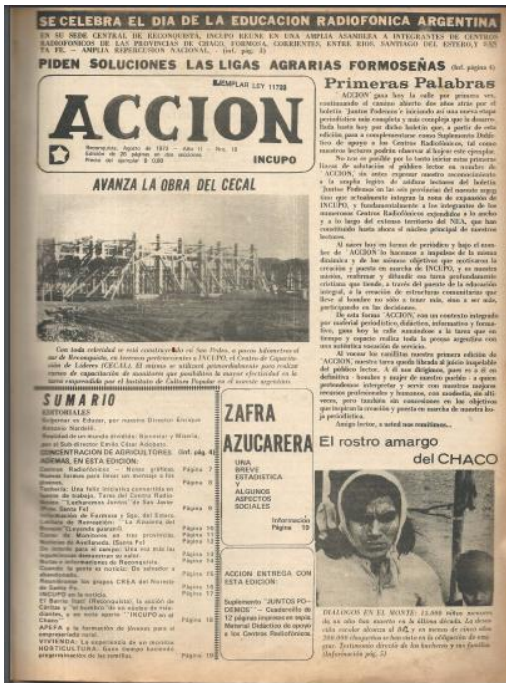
SE CELEBRA EL DIA DE LA EDUCACION RADIOFONICA ARGENTINA

EN SU SEDE CENTRAL DE RECONQUISTA, INCUPO REUNE EN UNA AMPLIA ASAMBLEA A INTEGRANTES DE CENTROS RADIOFONICOS DE LAS PROVINCIAS DE CHACO, FORMOSA, CORRIENTES, ENTRE RIOS, SANTIAGO DEL ESTERO, Y SANTA FE. — AMPLIA REPERCUSION NACIONAL. — (vet. pág. 3)

PIDEN SOLUCIONES LAS LIGAS AGRARIAS FORMOSEÑAS (Inf. página 6)

EJEMPLAR LEY 11788

ACCION

Reconquista, Agosto de 1973 — Año II — Nro. 18 Edición de 20 páginas en dos secciones Precio del ejemplar $ 0,80

INCUPO

Primeras Palabras

"ACCION" pasa hoy la calle por primera vez, continuando el camino abierto dos años atrás por el boletín "Juntos Podemos" e iniciando así una nueva etapa periodística más completa y más compleja que la desarrollada hasta hoy por dicho boletín que, a partir de esta edición, pasa a complementar como Suplemento Didáctico de apoyo a los Centros Radiofónicos, tal como nuestros lectores podrán observar al hojear este ejemplar.

No creo es posible por lo tanto iniciar estas primeras líneas de salutación al público lector en nombre de "ACCION", sin antes expresar nuestro reconocimiento a la amplia legión de antiguos lectores del boletín "Juntos Podemos" en las seis provincias del noreste argentino que actualmente integran la zona de expansión de INCUPO, y fundamentalmente a los integrantes de los numerosos Centros Radiofónicos expandidos a lo ancho y a lo largo del extenso territorio del NEA, que han constituido hasta ahora el núcleo principal de nuestros lectores.

Al nacer hoy en formato de periódico y bajo el nombre de "ACCION" lo hacemos e impulsados de la misma dinámica y de los mismos objetivos que motivaron la creación y puesta en marcha de INCUPO, y es nuestra misión, reafirmar y difundir una tarea profundamente cristiana que tienda, a través del puente de la educación integral, a la creación de estructuras comunitarias que lleve al hombre no sólo a tener más, sino a ser más, participando en las decisiones.

De esta forma "ACCION", con un contenido integrado por material periodístico, didáctico, informativo y formativo, pasa hoy la calle sumándose a la tarea que en tiempo y espacio realiza toda la prensa argentina con una amplia misión de servicio.

Al rescatar los camilitos nuestra primera edición de "ACCION", nuestra tarea queda librada al juicio inapelable del público lector. A él nos dirigimos, para ve a él nos debemos: - hombre y mujer de nuestro pueblo - a quien pretendemos interpretar y servir con nuestros mejores recursos profesionales y humanos, con modestia, sin olvidar, pero también sin concesiones en los objetivos que inspiran la creación y puesta en marcha de nuestra hoja periodística.

Amigo lector, a usted nos remitimos...

AVANZA LA OBRA DEL CECAL

Con toda celeridad se está construyendo en San Pedro, a pocos kilómetros al sur de Reconquista, un hermoso perteneciente a INCUPO, el Centro de Capacitación de Líderes (CECAL). El mismo se utilizará primordialmente para realizar cursos de capacitación de monitores que posibiliten la mayor efectividad en la tarea emprendida por el Instituto de Cultura Popular en el noreste argentino.

SUMARIO

EDITORIALES
Sugerir en Educar, por nuestro Director Alcides Antonio Nardelli.
Realidad de un mundo dividido: Bienestar y Miseria, por el Sub-director Emilio César Ansaldi.
CONCENTRACION DE AGRICULTORES: (inf. pág. 4)
ADEMAS, EN ESTA EDICION:
Centros Radiofónicos: Notas gráficas. Nuevos barrios para tener un monitor a los pioneros. Página 7
Cochería: Una feliz iniciativa convertida en fuente de trabajo. Tarea del Centro Radiofónico "Luchadores Juntos" de San Javier (Prov. Santa Fe). Página 8
Informaciones de Formosa y Sgo. del Estero. Letrinas de Reconquista. La Riqueza del Bosque "Leyenda guaraní". Página 10
Tareas de Monitores en tres provincias. Nuestra Agenda. Página 11
Notas de Avellaneda (Santa Fe). Página 12
De mirada para el campo: Una vez más las mujeres demostraron su valor. Página 13
Notas e informaciones de Reconquista. Página 14
Cuando la gente se reunió: De salvador a aliados. Página 15
Reordenamiento en grupos CREA del Noreste de Santa Fe. Página 16
INCUPO en la noticia. Página 16
El Barrio Itatí (Reconquista), la sección de Cáritas y "el huertito" de las señoras de Inés Mendoza, y en este aporte "INCUPO en el Chaco". Página 17
APEFA y la formación de jóvenes para el empresarial rural. Página 18
VIVIENDA: La experiencia de un monitor. HORTICULTURA: Guía tiempo haciendo programaciones de las semillas. Página 19

ZAFRA AZUCARERA

UNA BREVE ESTADISTICA Y ALGUNOS ASPECTOS SOCIALES

Información Página 10

ACCION ENTREGA CON ESTA EDICION:

Suplemento "JUNTOS PODEMOS" — Cuadernillo de 12 páginas impreso en sepia. Material Didáctico de apoyo a los Centros Radiofónicos.

El rostro amargo del CHACO

DIALOGOS EN EL MONTE: 11.000 niños menores de un año han muerto en la última década. La dura vida rural, sin abrigo y de ayuda, y un conjunto de 200.000 changarines adeudan a la obligación de emigrar. Testimonios directos de los hacheros y sus familias (Información pág. 5)